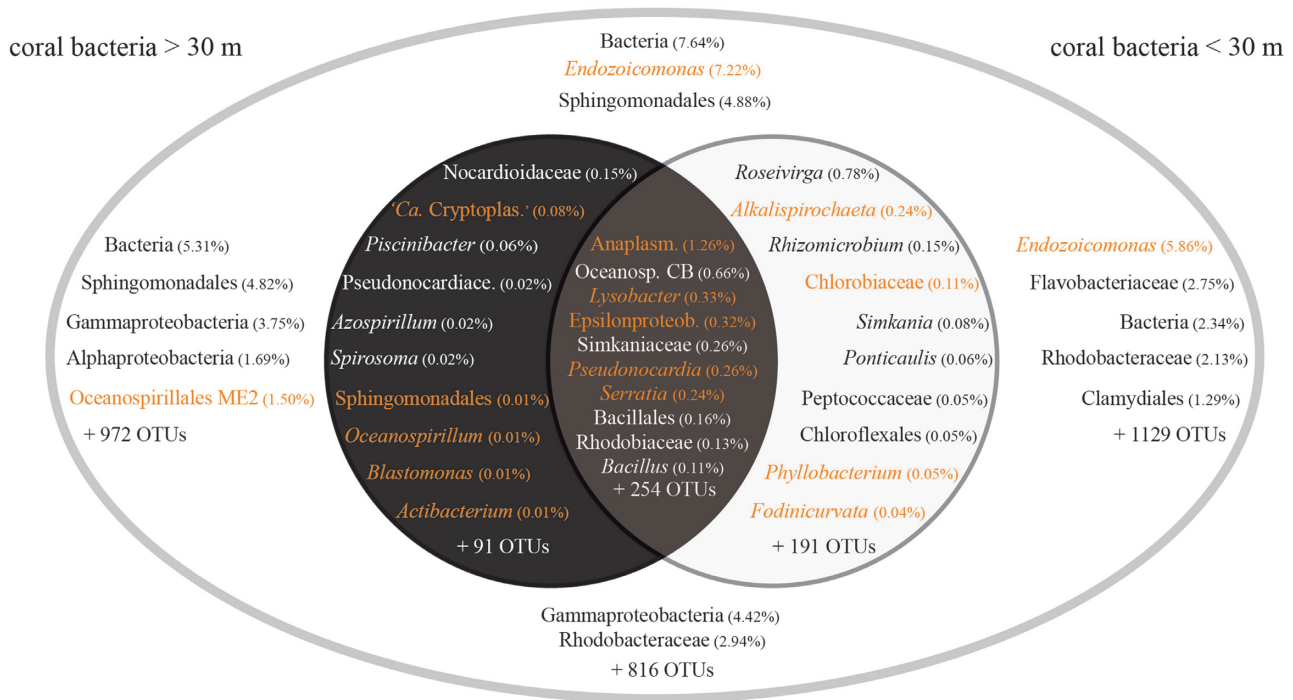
coral bacteria > 30 m

coral bacteria < 30 m

Bacteria (7.64%)
Endozoicomonas (7.22%)
Sphingomonadales (4.88%)

Bacteria (5.31%)
Sphingomonadales (4.82%)
Gammaproteobacteria (3.75%)
Alphaproteobacteria (1.69%)
Oceanospirillales ME2 (1.50%)
+ 972 OTUs

Nocardioidaceae (0.15%)
'Ca. Cryptoplas.' (0.08%)
Piscinibacter (0.06%)
Pseudonocardiace. (0.02%)
Azospirillum (0.02%)
Spirosoma (0.02%)
Sphingomonadales (0.01%)
Oceanospirillum (0.01%)
Blastomonas (0.01%)
Actibacterium (0.01%)
+ 91 OTUs

Anaplasm. (1.26%)
Oceanosp. CB (0.66%)
Lysobacter (0.33%)
Epsilonproteob. (0.32%)
Simkaniaceae (0.26%)
Pseudonocardia (0.26%)
Serratia (0.24%)
Bacillales (0.16%)
Rhodobiaceae (0.13%)
Bacillus (0.11%)
+ 254 OTUs

Roseivirga (0.78%)
Alkalispirochaeta (0.24%)
Rhizomicrobium (0.15%)
Chlorobiaceae (0.11%)
Simkania (0.08%)
Ponticaulis (0.06%)
Peptococcaceae (0.05%)
Chloroflexales (0.05%)
Phyllobacterium (0.05%)
Fodinicurvata (0.04%)
+ 191 OTUs

Endozoicomonas (5.86%)
Flavobacteriaceae (2.75%)
Bacteria (2.34%)
Rhodobacteraceae (2.13%)
Clamydiales (1.29%)
+ 1129 OTUs

Gammaproteobacteria (4.42%)
Rhodobacteraceae (2.94%)
+ 816 OTUs